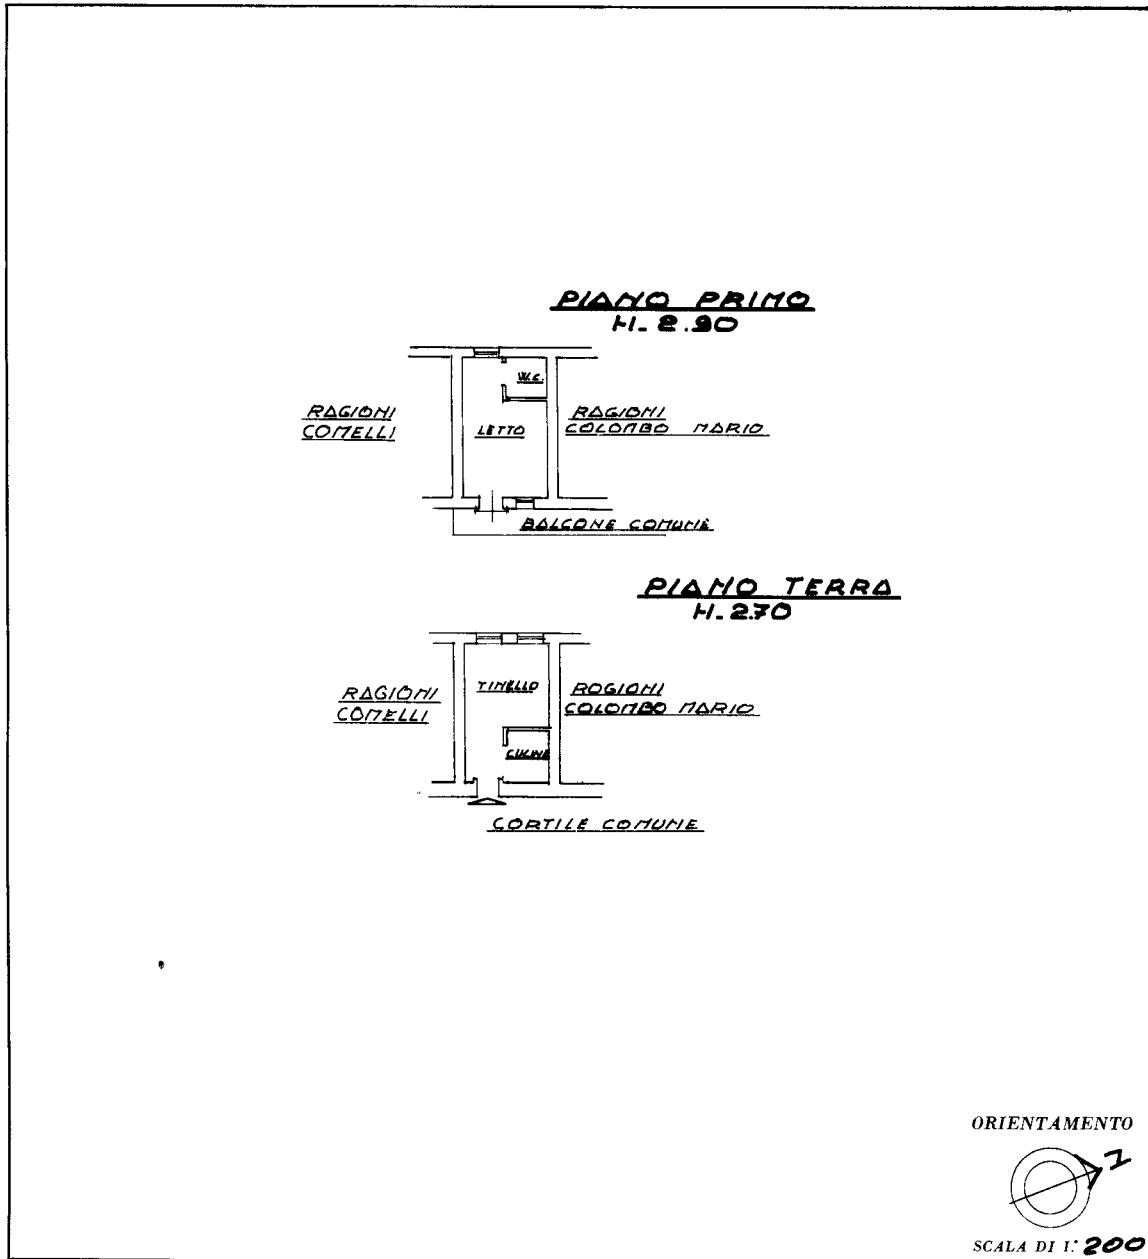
PIANO PRIMO
H. 2.90

RAGIONI COMELLI

W.C.

LETTO

RAGIONI COLOMBO MARIO

BALCONE COMUNE

PIANO TERRA
H. 2.70

RAGIONI COMELLI

TINELLO

ROGIONI COLOMBO MARIO

CUCINA

CORTILE COMUNE

ORIENTAMENTO

N

SCALA DI 1: 200